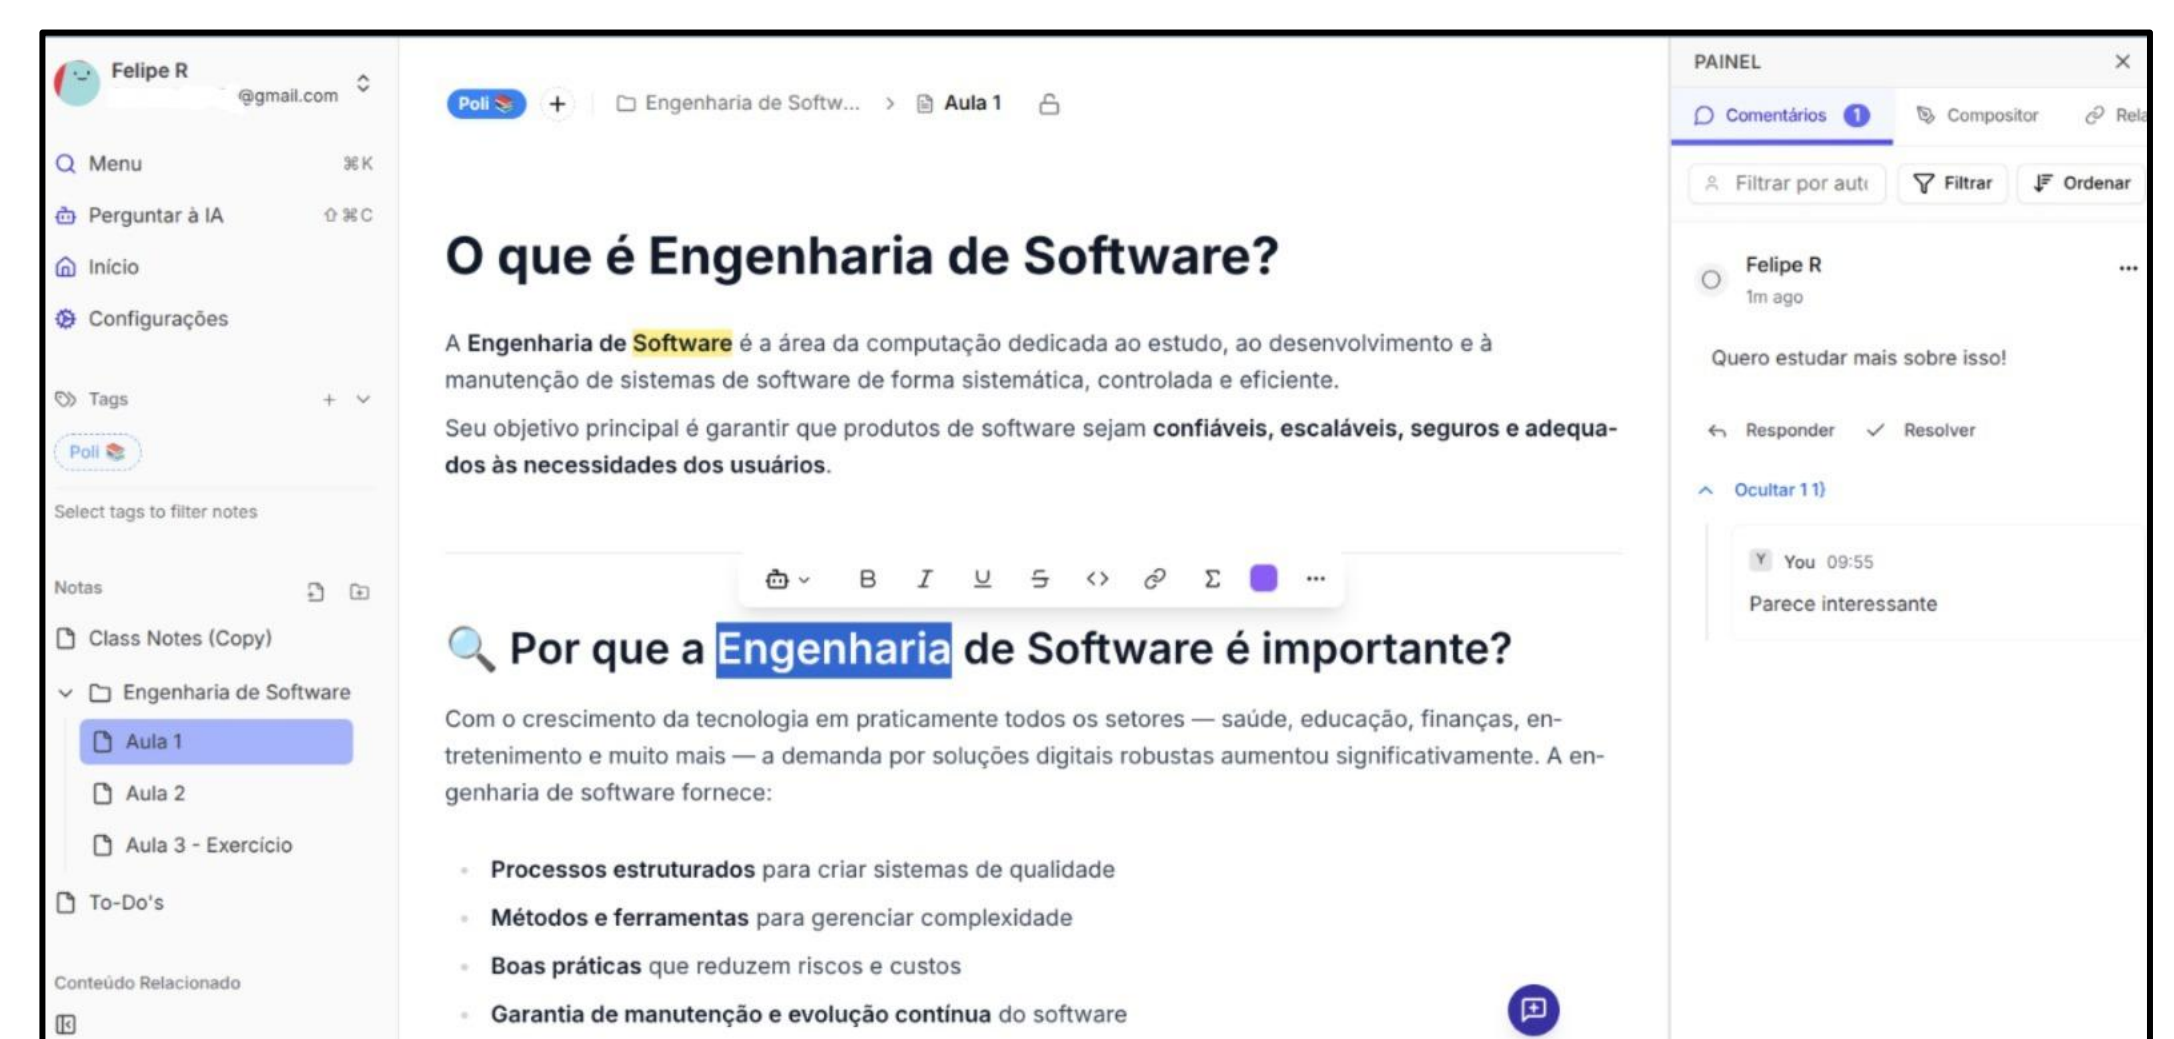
Felipe R
@gmail.com

Menu ⌘K
Perguntar à IA ⇧⌘C
Início
Configurações

Tags + 
Poli 📚

Select tags to filter notes

Notas
Class Notes (Copy)
Engenharia de Software
Aula 1
Aula 2
Aula 3 - Exercício
To-Do's

Conteúdo Relacionado

Poli 📚 + Engenharia de Softw... > Aula 1

O que é Engenharia de Software?

A **Engenharia de Software** é a área da computação dedicada ao estudo, ao desenvolvimento e à manutenção de sistemas de software de forma sistemática, controlada e eficiente.

Seu objetivo principal é garantir que produtos de software sejam **confiáveis, escaláveis, seguros e adequados às necessidades dos usuários**.

B I U S <> Σ ...

🔍 Por que a Engenharia de Software é importante?

Com o crescimento da tecnologia em praticamente todos os setores — saúde, educação, finanças, entretenimento e muito mais — a demanda por soluções digitais robustas aumentou significativamente. A engenharia de software fornece:

- **Processos estruturados** para criar sistemas de qualidade
- **Métodos e ferramentas** para gerenciar complexidade
- **Boas práticas** que reduzem riscos e custos
- **Garantia de manutenção e evolução contínua** do software

PAINEL ×
Comentários 1 Compositor Rela
Filtrar por aut Filtrar Ordenar

Felipe R ...
1m ago
Quero estudar mais sobre isso!
Responder Resolver
Ocultar 1 1)
Y You 09:55
Parece interessante